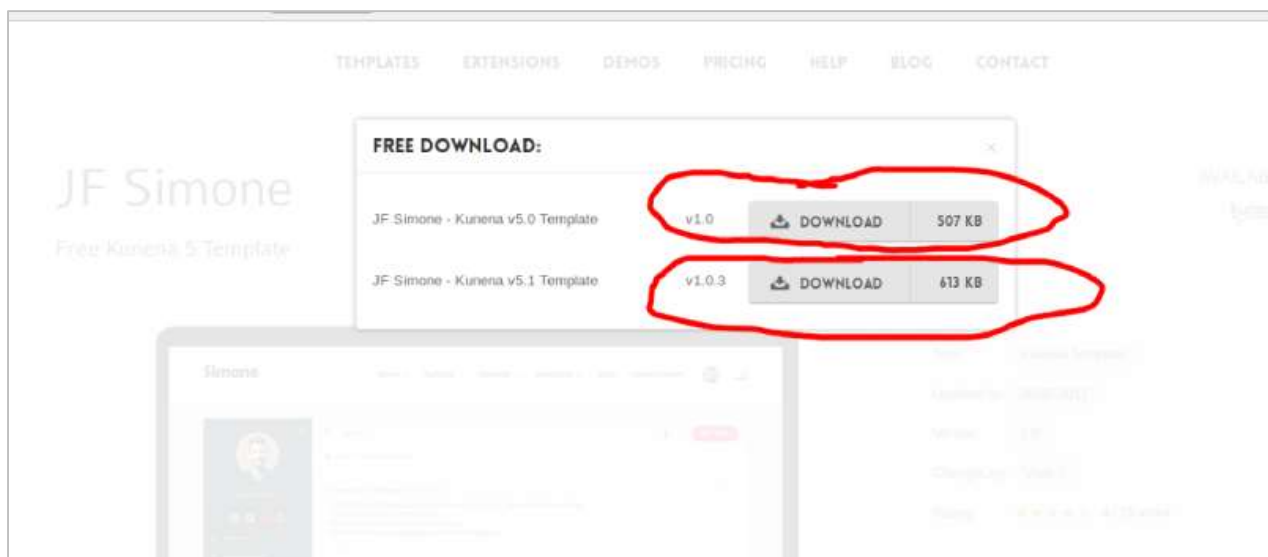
TEMPLATES EXTENSIONS DEMOS PRICING HELP BLOG CONTACT

JF Simone

Free Kunena 5 Template

FREE DOWNLOAD:

×

JF Simone - Kunena v5.0 Template v1.0 DOWNLOAD 507 KB

JF Simone - Kunena v5.1 Template v1.0.3 DOWNLOAD 613 KB

Simone